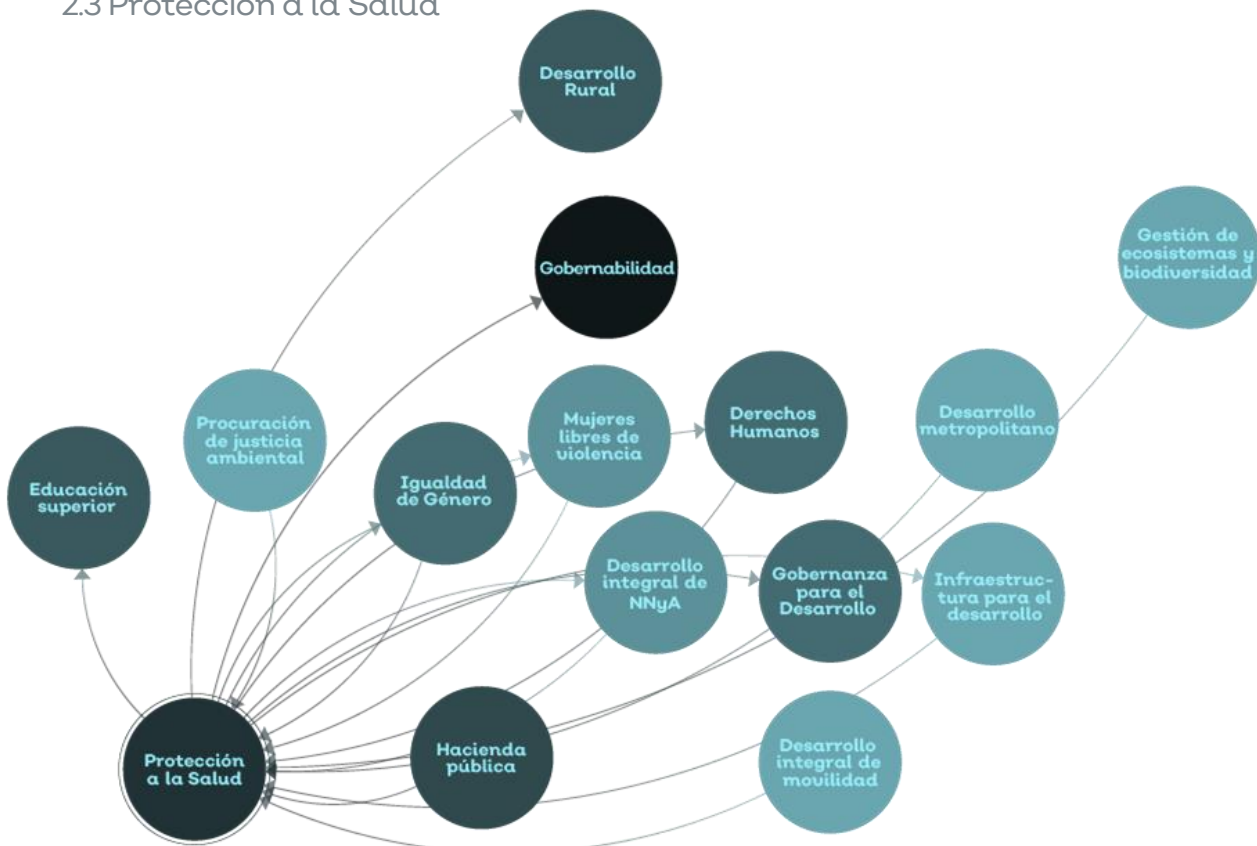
2.3 Protección a la Salud

Desarrollo Rural

Gobernabilidad

Gestión de ecosistemas y biodiversidad

Procuración de justicia ambiental

Mujeres libres de violencia

Derechos Humanos

Desarrollo metropolitano

Educación superior

Igualdad de Género

Desarrollo integral de NNyA

Gobernanza para el Desarrollo

Infraestructura para el desarrollo

Protección a la Salud

Hacienda pública

Desarrollo integral de movilidad